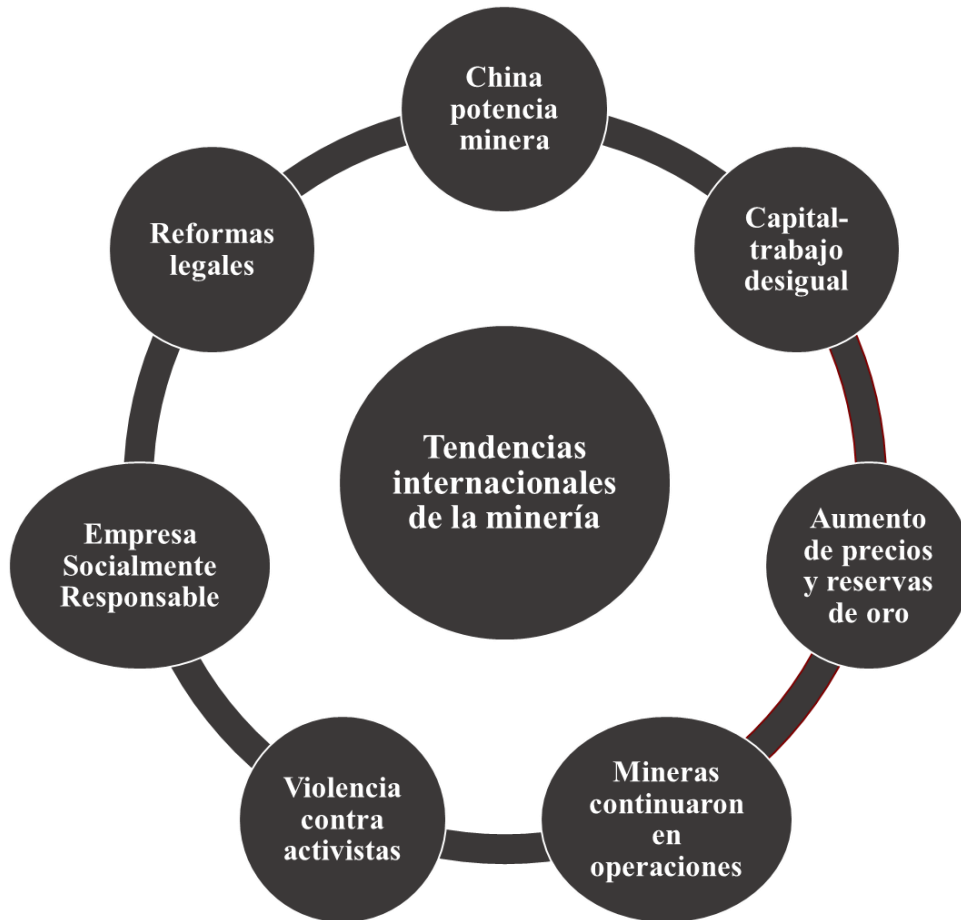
Tendencias internacionales de la minería

China potencia minera

Capital-trabajo desigual

Aumento de precios y reservas de oro

Mineras continuaron en operaciones

Violencia contra activistas

Empresa Socialmente Responsable

Reformas legales